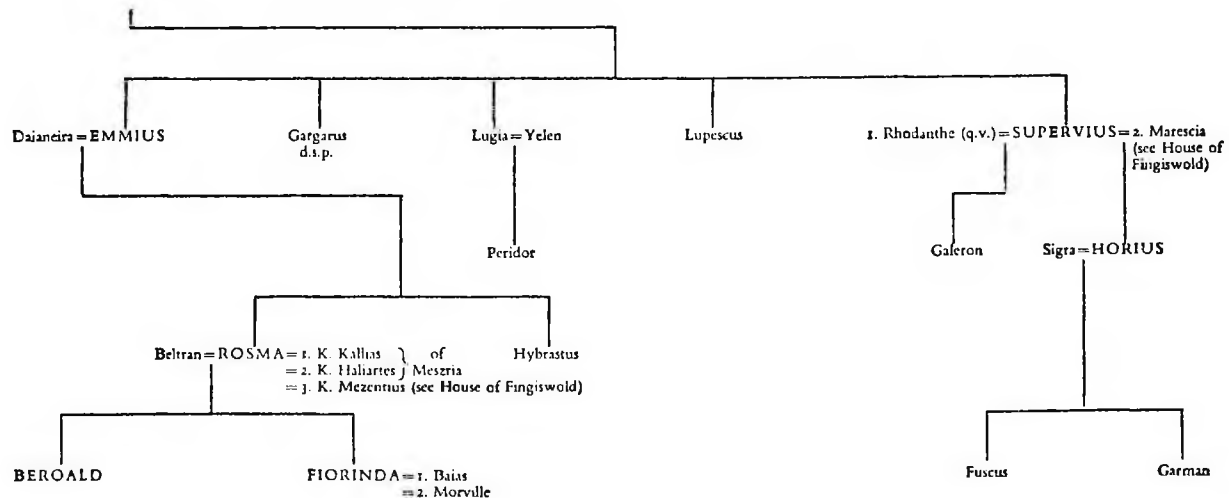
Daianeira = EMMIUS

Gargarus d.s.p.

Lugia = Yelen

Lupescus

1. Rhodanthe (q.v.) = SUPERVIUS = 2. Marescia (see House of Fingiswold)

Peridor

Galeron

Sigra = HORIUS

Beltran = ROSMA = 1. K. Kallias of Meszria
= 2. K. Haliartes
= 3. K. Mezentius (see House of Fingiswold)

Hybrastus

BEROALD

FIORINDA = 1. Baias
= 2. Morville

Fuscus

Garman